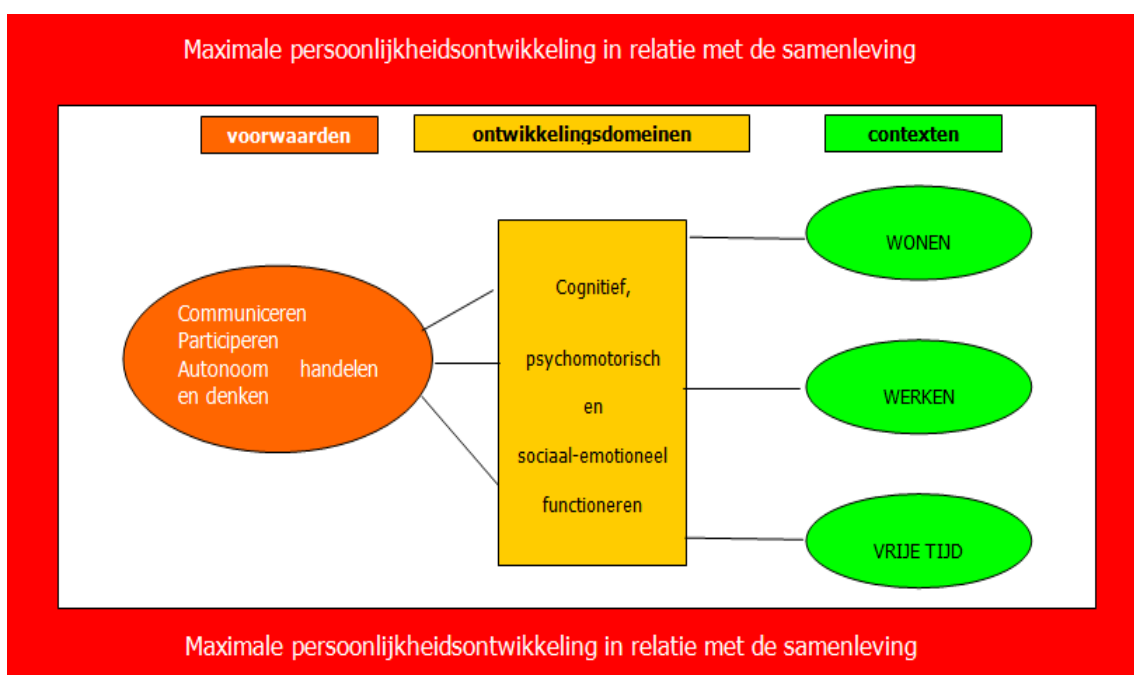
Maximale persoonlijkheidsontwikkeling in relatie met de samenleving

voorwaarden

ontwikkelingsdomeinen

contexten

Communiceren
Participeren
Autonoom handelen en denken

Cognitief,

psychomotorisch

en

sociaal-emotioneel

functioneren

WONEN

WERKEN

VRIJE TIJD

Maximale persoonlijkheidsontwikkeling in relatie met de samenleving